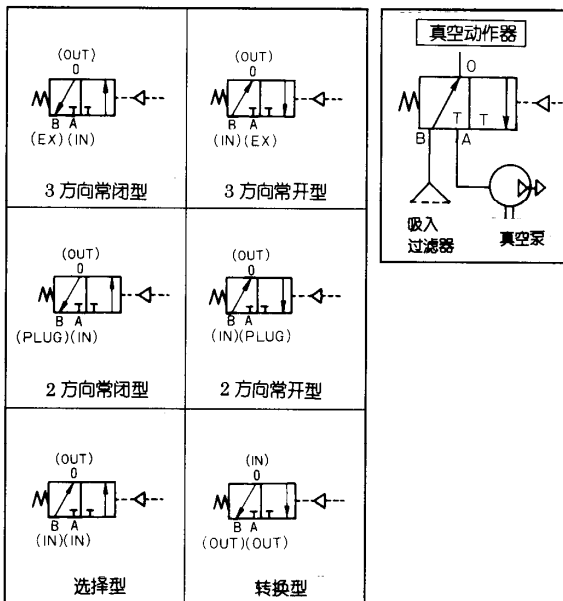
(OUT)
0
B A
(EX)(IN)
3 方向常闭型

(OUT)
0
B A
(IN)(EX)
3 方向常开型

(OUT)
0
B A
(PLUG)(IN)
2 方向常闭型

(OUT)
0
B A
(IN)(PLUG)
2 方向常开型

(OUT)
0
B A
(IN)(IN)
选择型

(IN)
0
B A
(OUT)(OUT)
转换型

真空动作器
O
B T A T
吸入
过滤器
真空泵